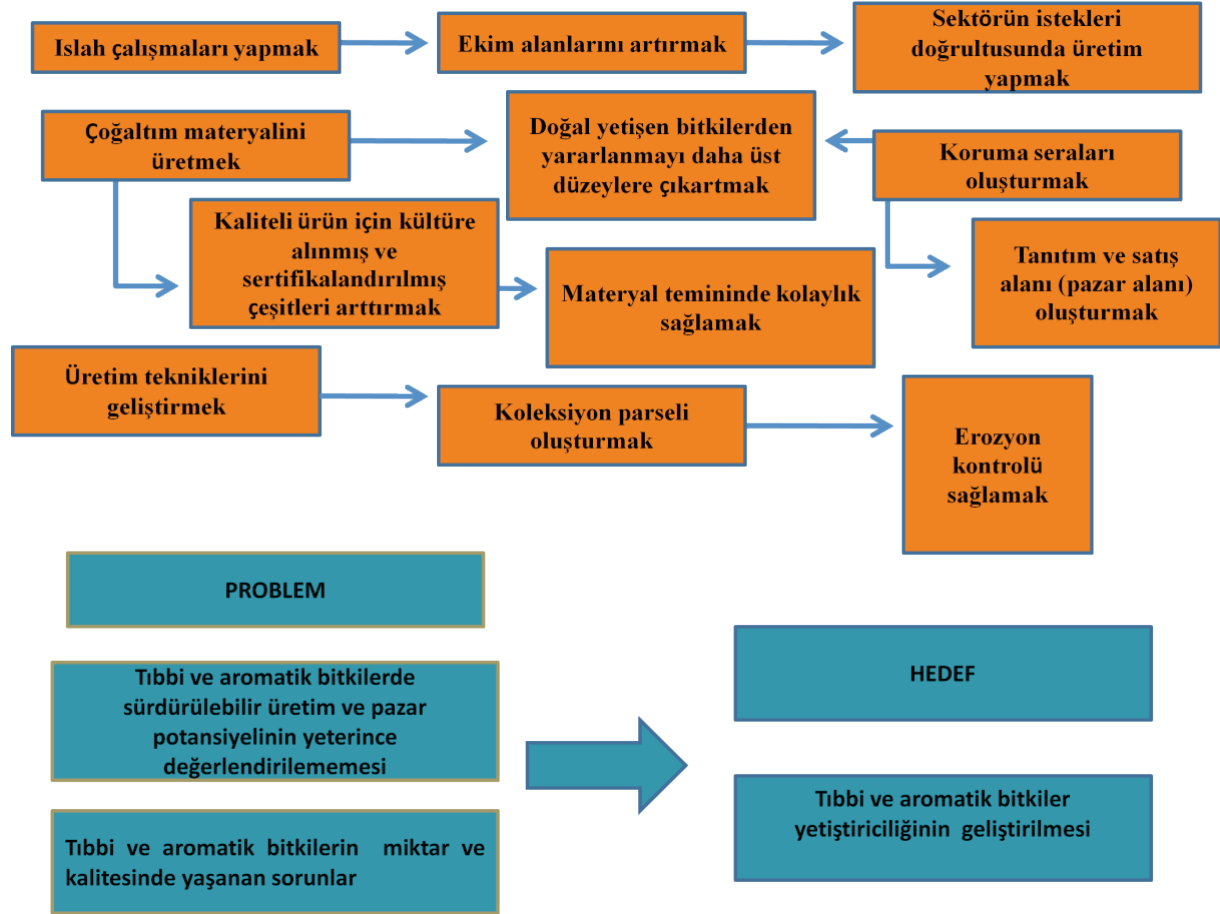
Islah çalışmaları yapmak

Ekim alanlarını artırmak

Sektörün istekleri doğrultusunda üretim yapmak

Çoğaltım materyalini üretmek

Doğal yetişen bitkilerden yararlanmayı daha üst düzeylere çıkartmak

Koruma seraları oluşturmak

Kaliteli ürün için kültüre alınmış ve sertifikalandırılmış çeşitleri arttırmak

Materyal temininde kolaylık sağlamak

Tanıtım ve satış alanı (pazar alanı) oluşturmak

Üretim tekniklerini geliştirmek

Koleksiyon parseli oluşturmak

Erozyon kontrolü sağlamak

PROBLEM

Tıbbi ve aromatik bitkilerde sürdürülebilir üretim ve pazar potansiyelinin yeterince değerlendirilememesi

Tıbbi ve aromatik bitkilerin miktar ve kalitesinde yaşanan sorunlar

HEDEF

Tıbbi ve aromatik bitkiler yetiştiriciliğinin geliştirilmesi